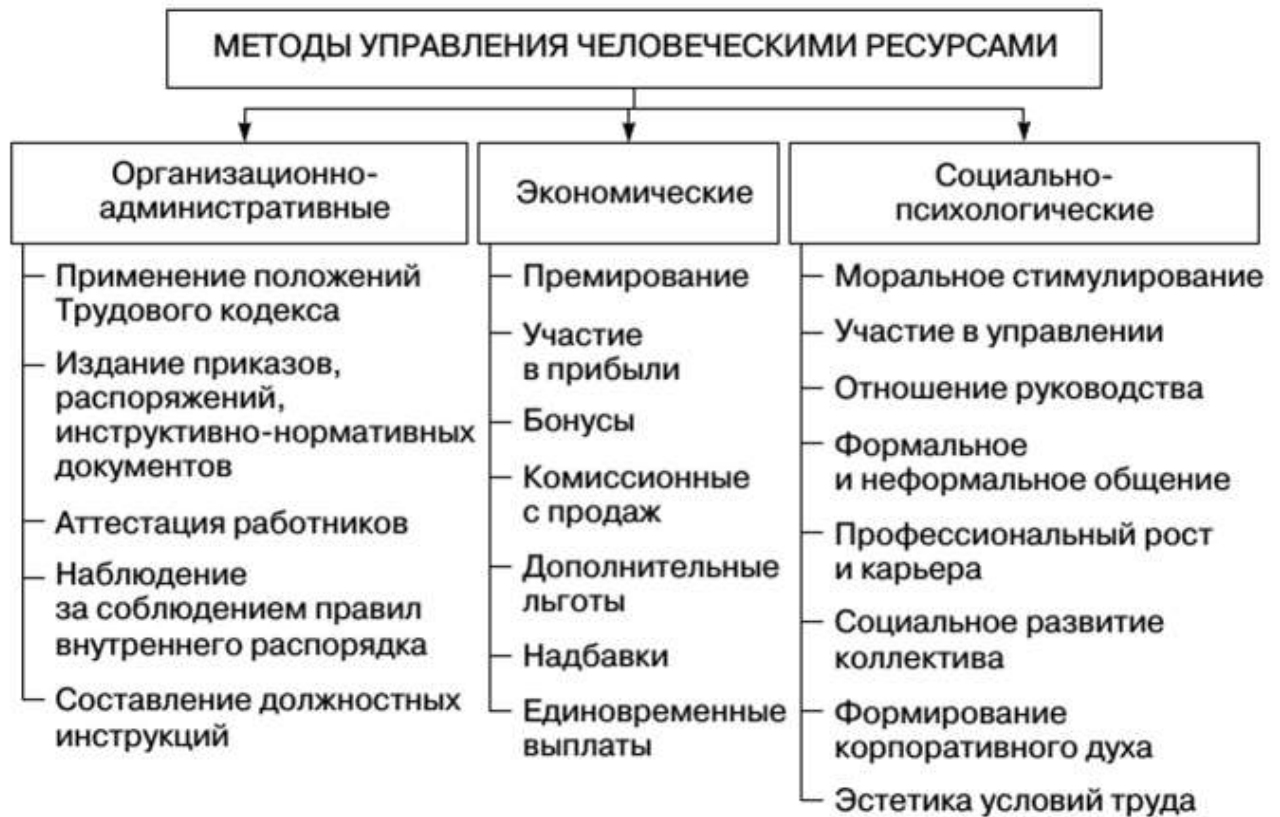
МЕТОДЫ УПРАВЛЕНИЯ ЧЕЛОВЕЧЕСКИМИ РЕСУРСАМИ

Организационно-административные

Применение положений Трудового кодекса

Издание приказов, распоряжений, инструктивно-нормативных документов

Аттестация работников

Наблюдение за соблюдением правил внутреннего распорядка

Составление должностных инструкций

Экономические

Премирование

Участие в прибыли

Бонусы

Комиссионные с продаж

Дополнительные льготы

Надбавки

Единовременные выплаты

Социально-психологические

Моральное стимулирование

Участие в управлении

Отношение руководства

Формальное и неформальное общение

Профессиональный рост и карьера

Социальное развитие коллектива

Формирование корпоративного духа

Эстетика условий труда